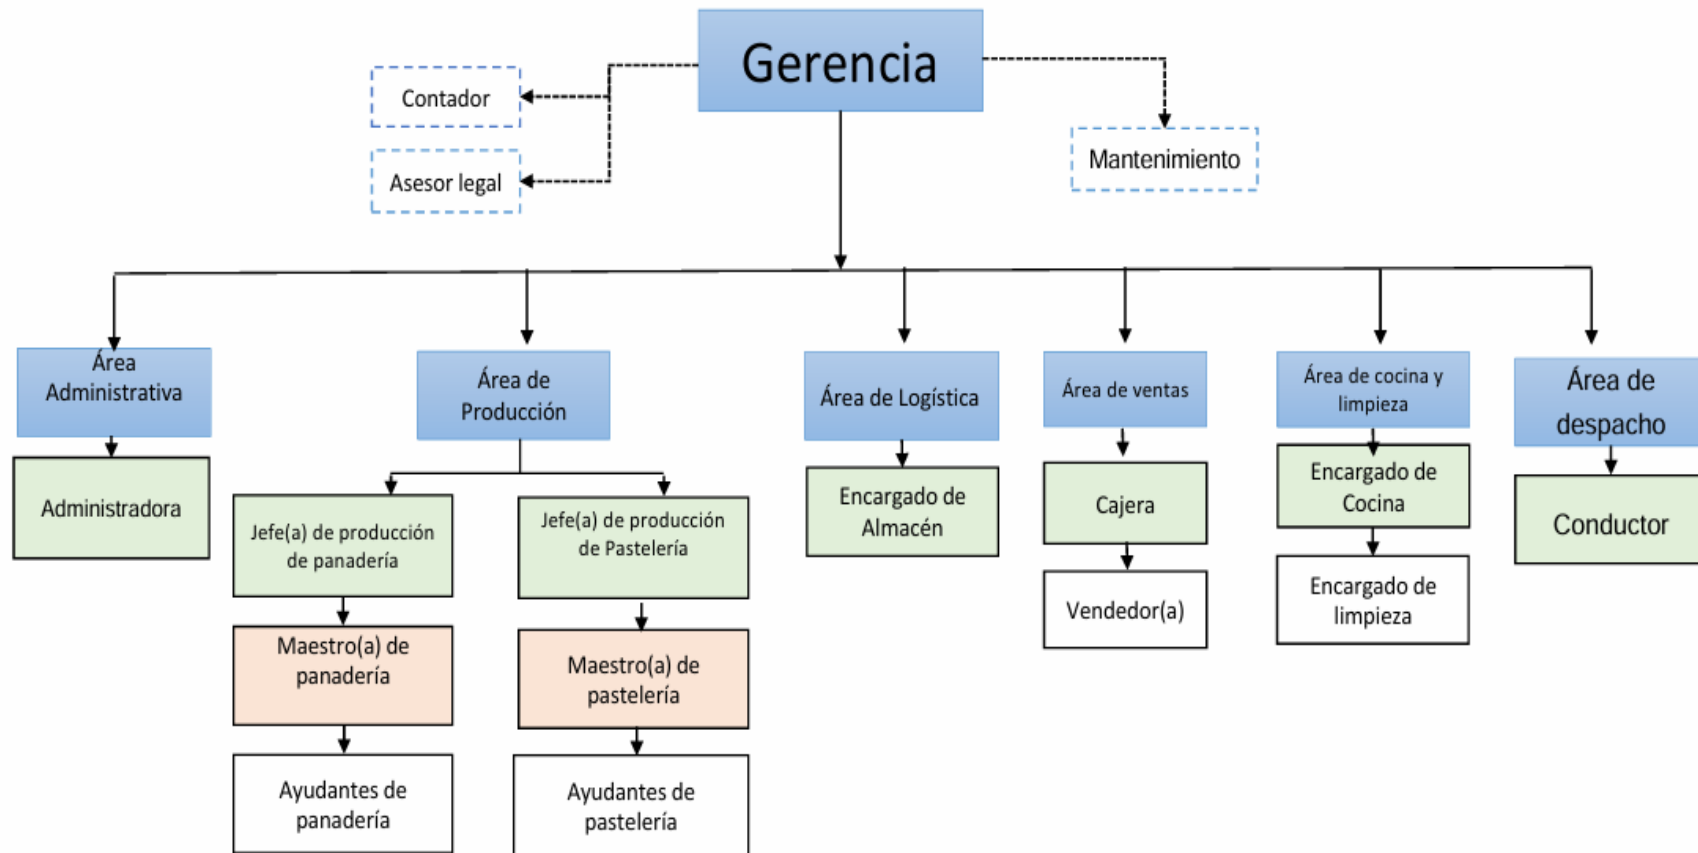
Gerencia

Contador

Asesor legal

Mantenimiento

Área Administrativa

Administradora

Área de Producción

Jefe(a) de producción de panadería

Maestro(a) de panadería

Ayudantes de panadería

Jefe(a) de producción de Pastelería

Maestro(a) de pastelería

Ayudantes de pastelería

Área de Logística

Encargado de Almacén

Área de ventas

Cajera

Vendedor(a)

Área de cocina y limpieza

Encargado de Cocina

Encargado de limpieza

Área de despacho

Conductor